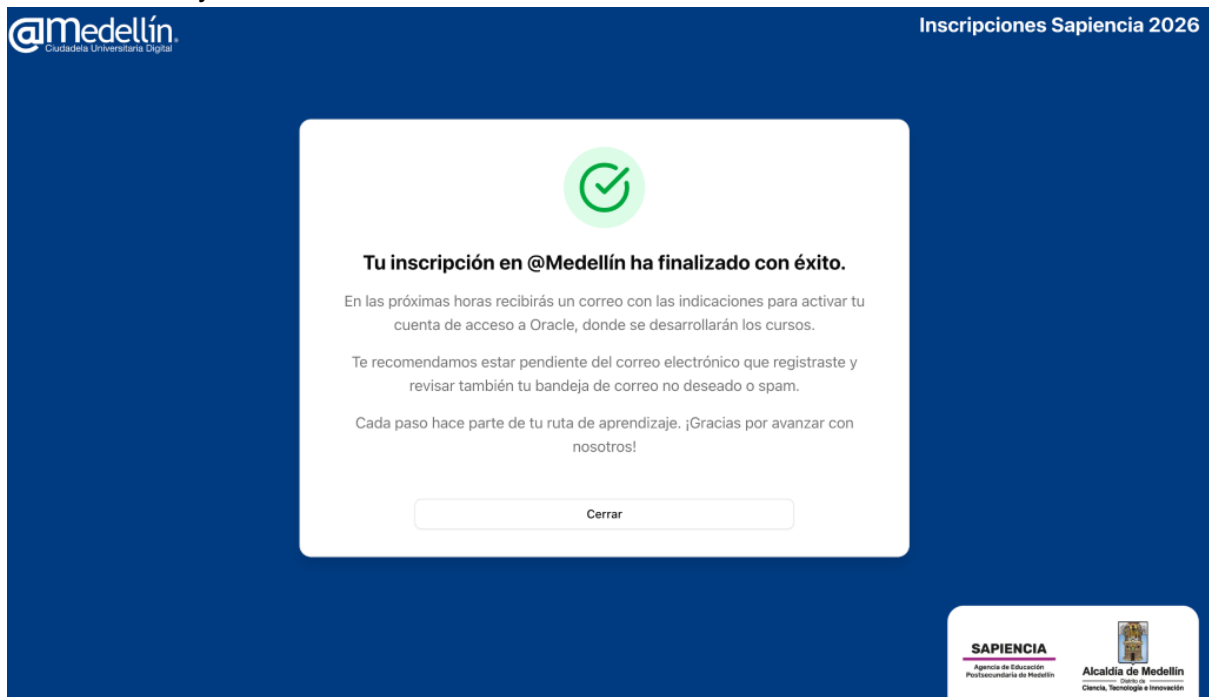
@Medellín
Ciudadela Universitaria Digital

Inscripciones Sapiencia 2026

Tu inscripción en @Medellín ha finalizado con éxito.

En las próximas horas recibirás un correo con las indicaciones para activar tu cuenta de acceso a Oracle, donde se desarrollarán los cursos.

Te recomendamos estar pendiente del correo electrónico que registraste y revisar también tu bandeja de correo no deseado o spam.

Cada paso hace parte de tu ruta de aprendizaje. ¡Gracias por avanzar con nosotros!

Cerrar

SAPIENCIA
Agencia de Educación Postsecundaria de Medellín

Alcaldía de Medellín
Distrito de
Ciencia, Tecnología e Innovación